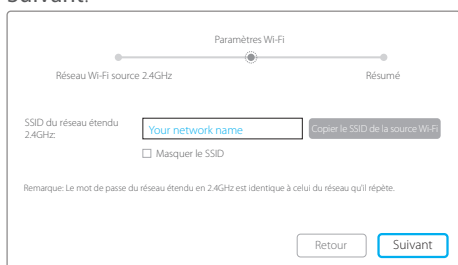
suivant.

Paramètres Wi-Fi

Réseau Wi-Fi source 2.4GHz

Résumé

SSID du réseau étendu 2.4GHz:

Your network name

Copier le SSID de la source Wi-Fi

Masquer le SSID

Remarque: Le mot de passe du réseau étendu en 2.4GHz est identique à celui du réseau qu'il répète.

Retour

Suivant